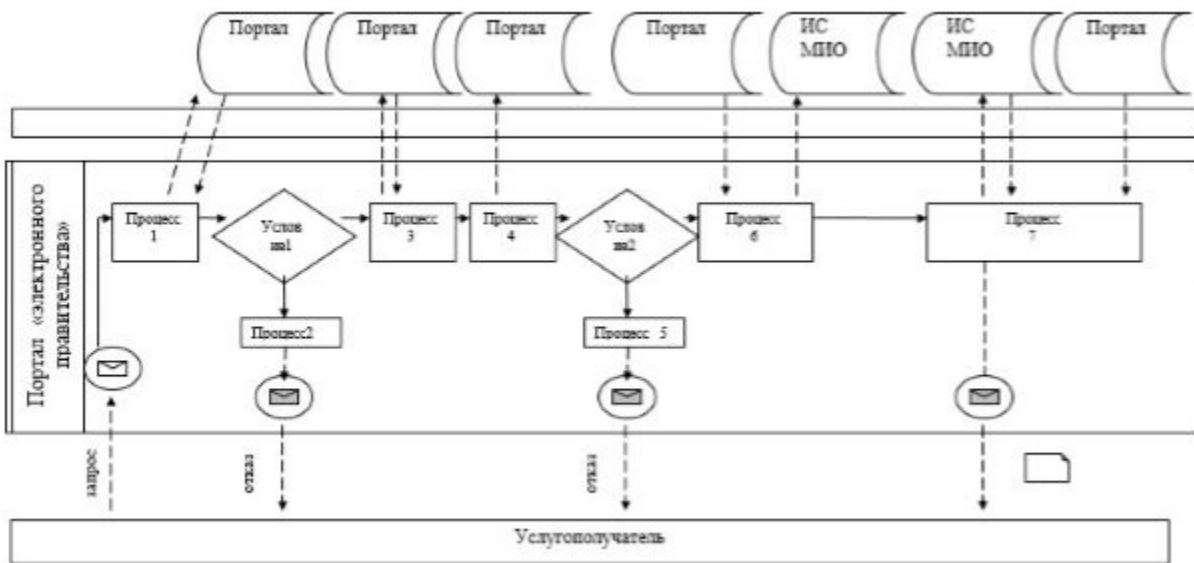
Портал

Портал

Портал

Портал

ИС МИО

ИС МИО

Портал

Портал «электронного правительства»

Процесс 1

Услов ие1

Процесс 3

Процесс 4

Услов ие2

Процесс 6

Процесс 7

Процесс2

Процесс 5

запрос

отказ

отказ

Услугополучатель